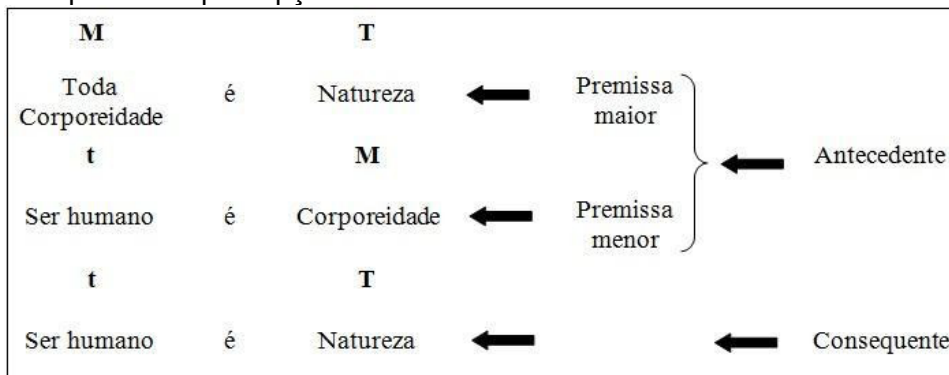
| M | | T | | |
|---|---|---|---|---|
| Toda Corporeidade | é | Natureza | Premissa maior | |
| t | | M | | Antecedente |
| Ser humano | é | Corporeidade | Premissa menor | |
| t | | T | | |
| Ser humano | é | Natureza | | Consequente |